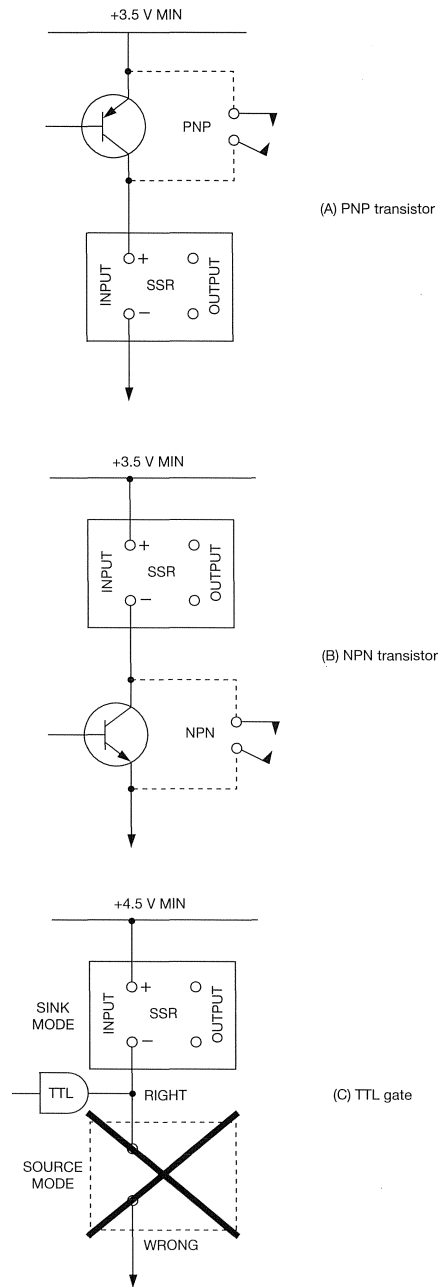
+3.5 V MIN

PNP

(A) PNP transistor

INPUT
+
SSR
−
OUTPUT

+3.5 V MIN

INPUT
+
SSR
−
OUTPUT

(B) NPN transistor

NPN

+4.5 V MIN

SINK MODE

INPUT
+
SSR
−
OUTPUT

TTL

RIGHT

(C) TTL gate

SOURCE MODE

WRONG